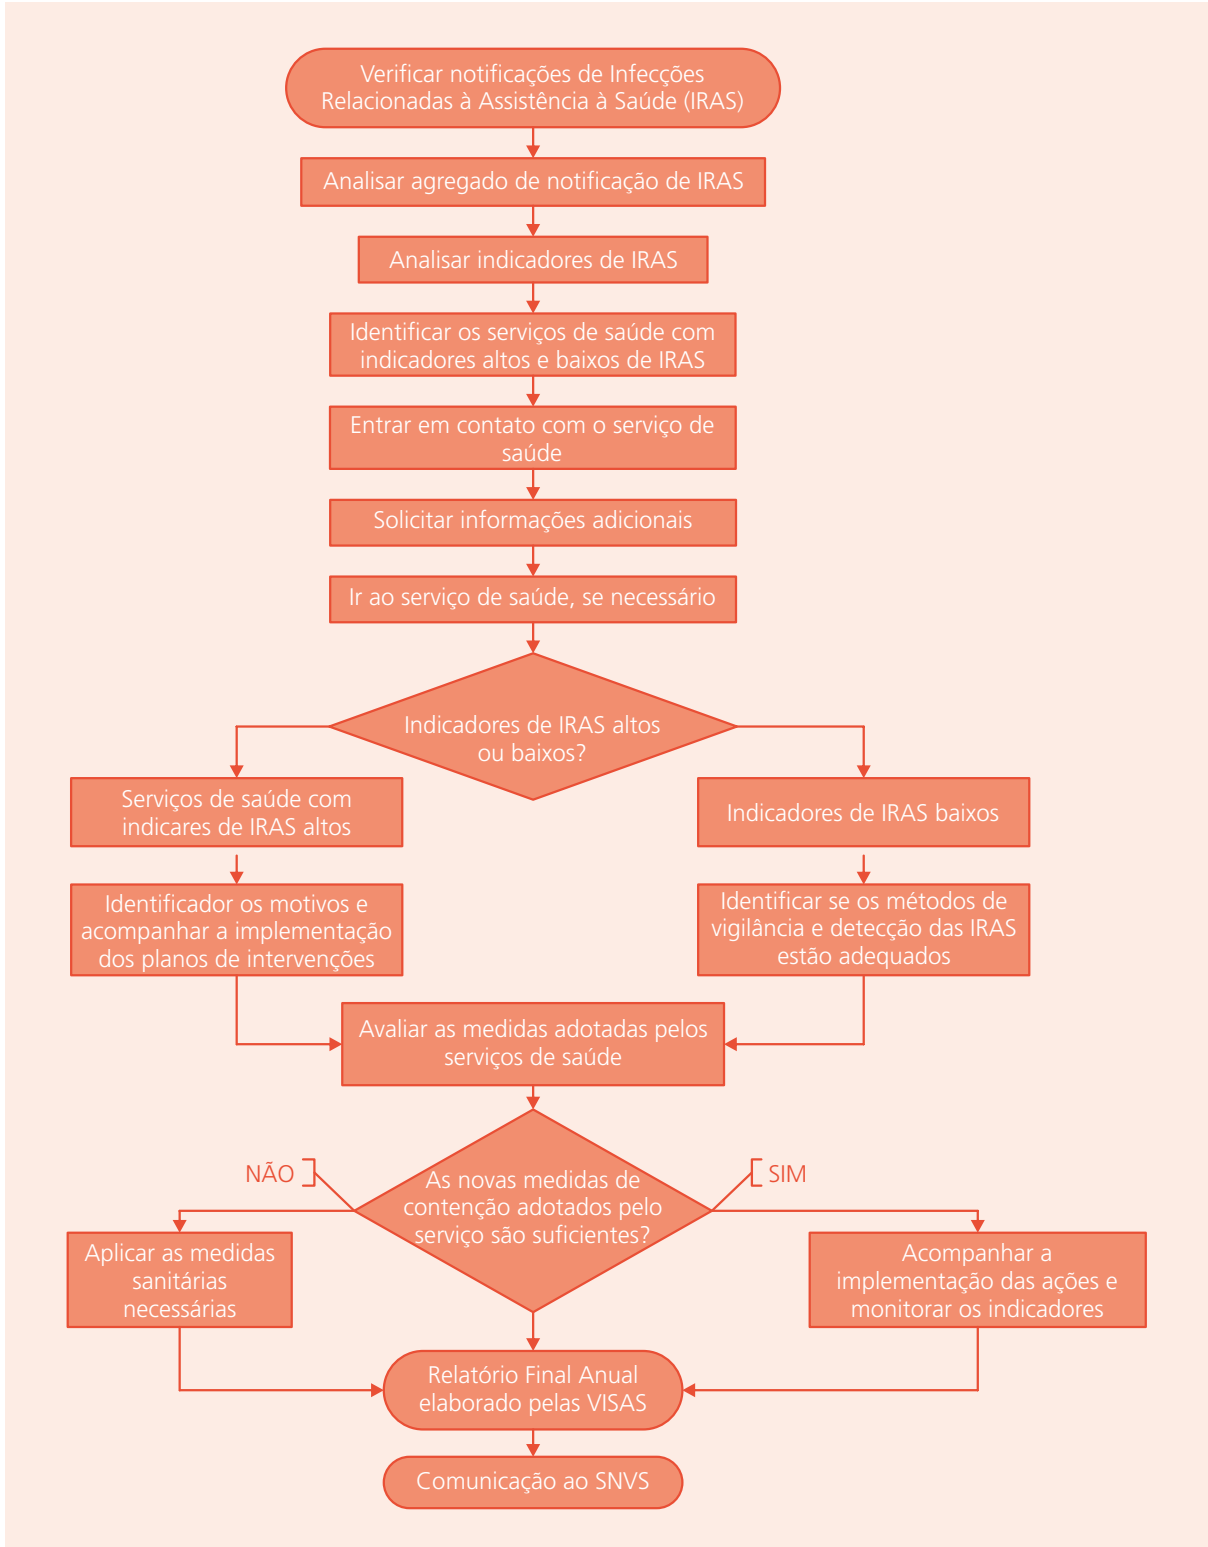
Verificar notificações de Infecções Relacionadas à Assistência à Saúde (IRAS)

Analisar agregado de notificação de IRAS

Analisar indicadores de IRAS

Identificar os serviços de saúde com indicadores altos e baixos de IRAS

Entrar em contato com o serviço de saúde

Solicitar informações adicionais

Ir ao serviço de saúde, se necessário

Indicadores de IRAS altos ou baixos?

Serviços de saúde com indicares de IRAS altos

Indicadores de IRAS baixos

Identificador os motivos e acompanhar a implementação dos planos de intervenções

Identificar se os métodos de vigilância e detecção das IRAS estão adequados

Avaliar as medidas adotadas pelos serviços de saúde

NÃO

SIM

As novas medidas de contenção adotados pelo serviço são suficientes?

Aplicar as medidas sanitárias necessárias

Acompanhar a implementação das ações e monitorar os indicadores

Relatório Final Anual elaborado pelas VISAS

Comunicação ao SNVS